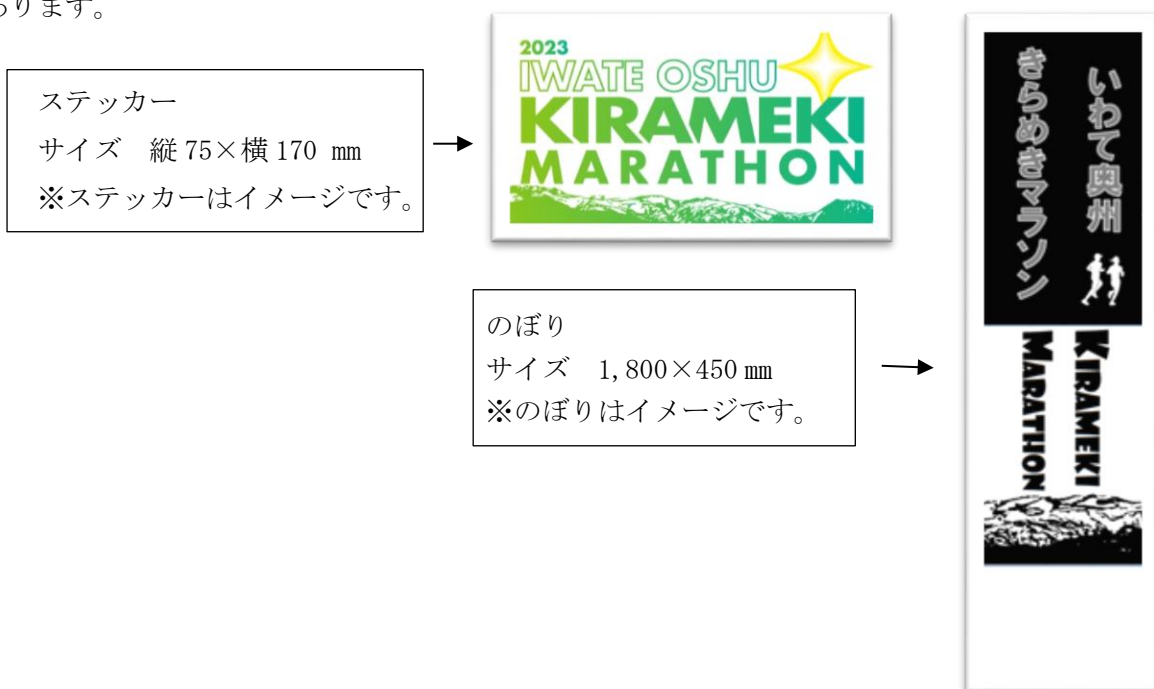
ります。

ステッカー
サイズ　縦 75×横 170 mm
※ステッカーはイメージです。

2023
IWATE OSHU
KIRAMEKI
MARATHON

のぼり
サイズ　1,800×450 mm
※のぼりはイメージです。

いわて奥州
きらめきマラソン
KIRAMEKI
MARATHON